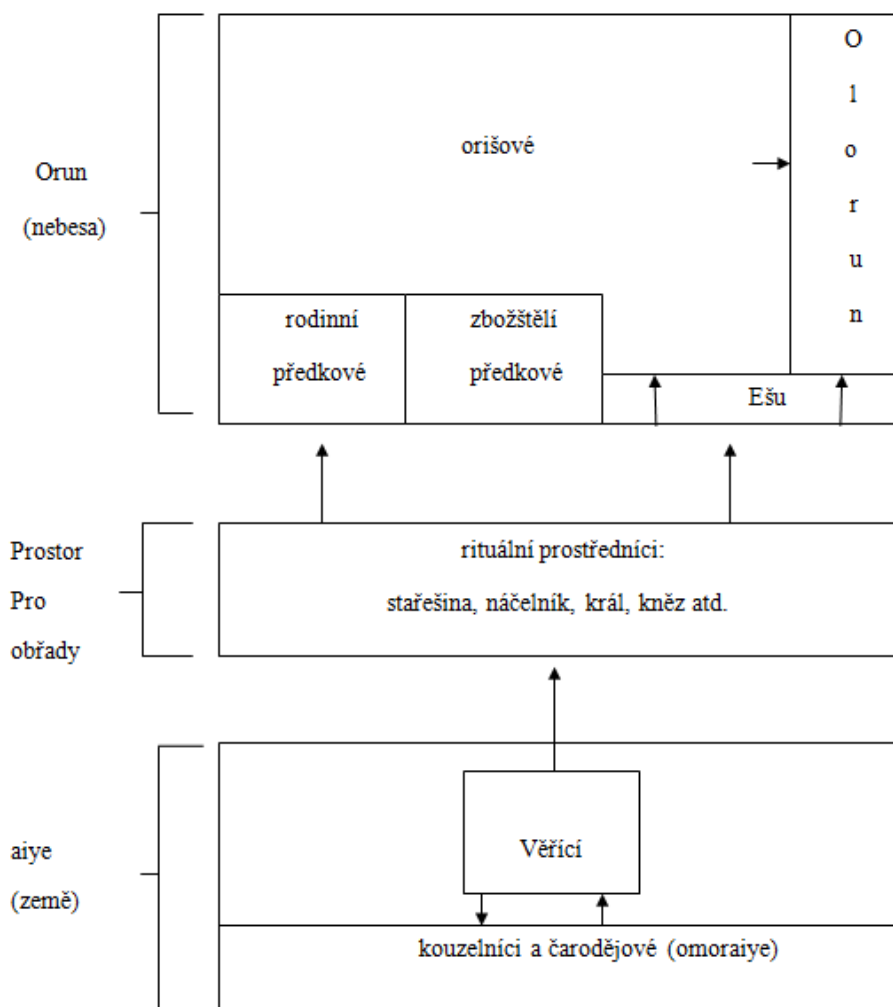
Orun
(nebesa)

orišové

O
l
o
r
u
n

rodinní předkové

zbožštělí předkové

Ešu

Prostor
Pro
obřady

rituální prostředníci:
stařešina, náčelník, král, kněz atd.

aiye
(země)

Věřící

kouzelníci a čarodějové (omoraiye)